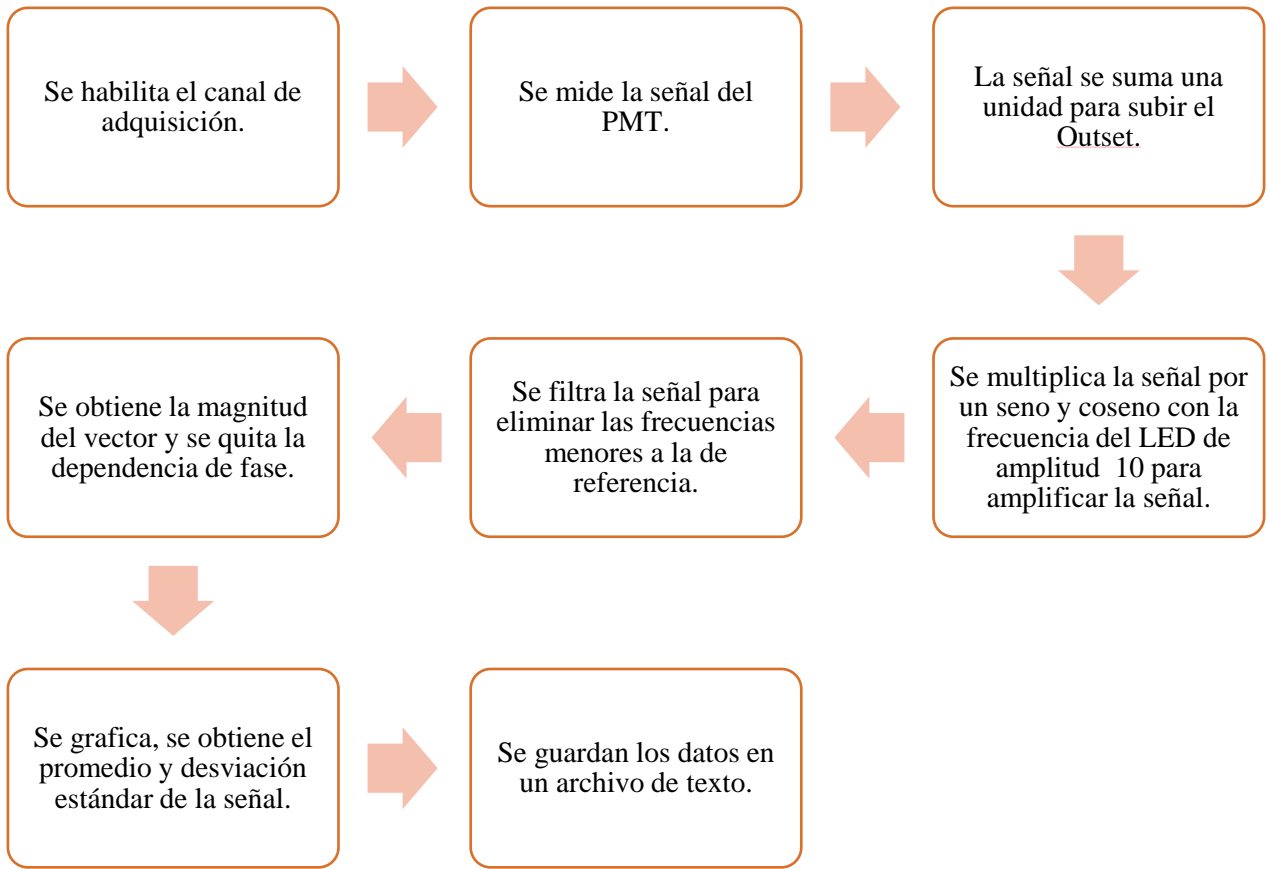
Se habilita el canal de adquisición.

Se mide la señal del PMT.

La señal se suma una unidad para subir el Outset.

Se multiplica la señal por un seno y coseno con la frecuencia del LED de amplitud 10 para amplificar la señal.

Se filtra la señal para eliminar las frecuencias menores a la de referencia.

Se obtiene la magnitud del vector y se quita la dependencia de fase.

Se grafica, se obtiene el promedio y desviación estándar de la señal.

Se guardan los datos en un archivo de texto.